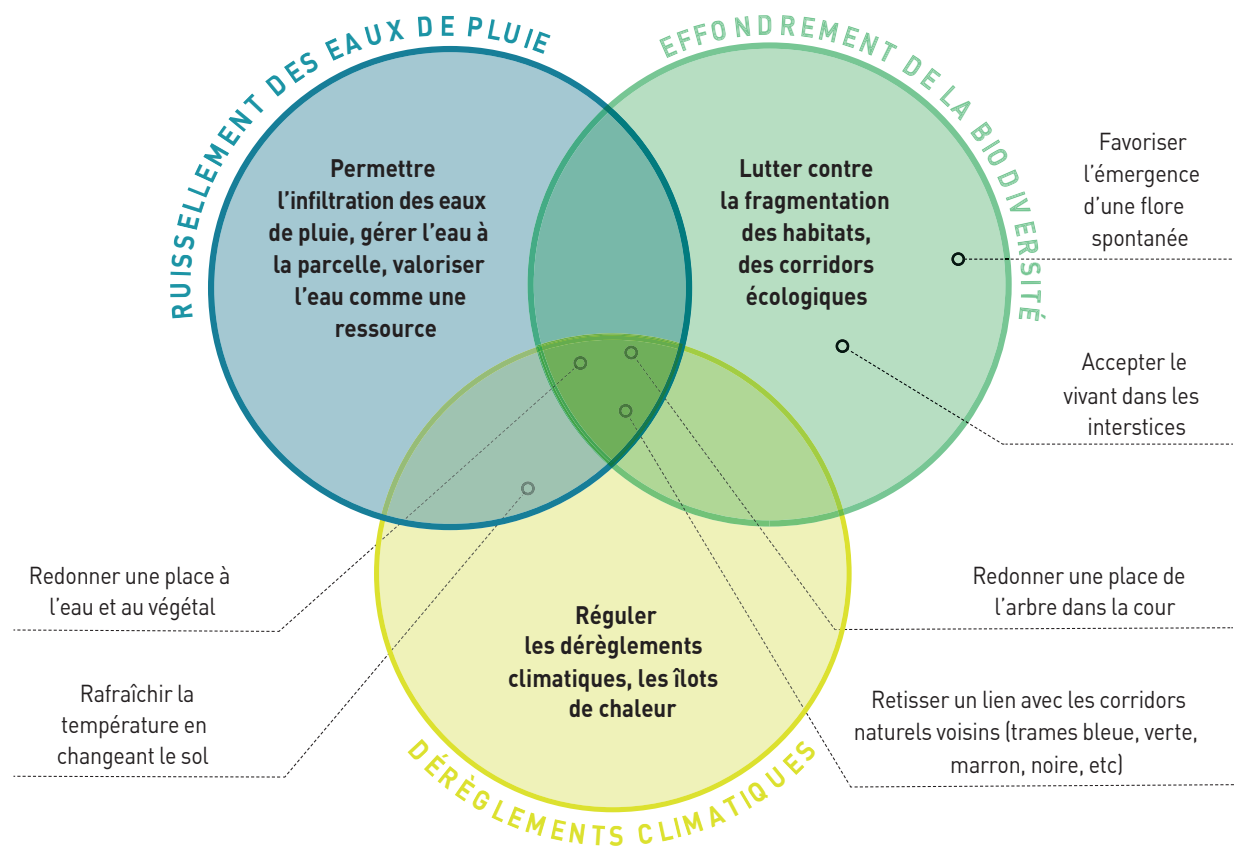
RUISSELLEMENT DES EAUX DE PLUIE

EFFONDREMENT DE LA BIODIVERSITÉ

Permettre l'infiltration des eaux de pluie, gérer l'eau à la parcelle, valoriser l'eau comme une ressource

Lutter contre la fragmentation des habitats, des corridors écologiques

Favoriser l'émergence d'une flore spontanée

Accepter le vivant dans les interstices

Redonner une place à l'eau et au végétal

Redonner une place de l'arbre dans la cour

Réguler les dérèglements climatiques, les îlots de chaleur

Rafraîchir la température en changeant le sol

Retisser un lien avec les corridors naturels voisins (trames bleue, verte, marron, noire, etc)

DÉRÈGLEMENTS CLIMATIQUES